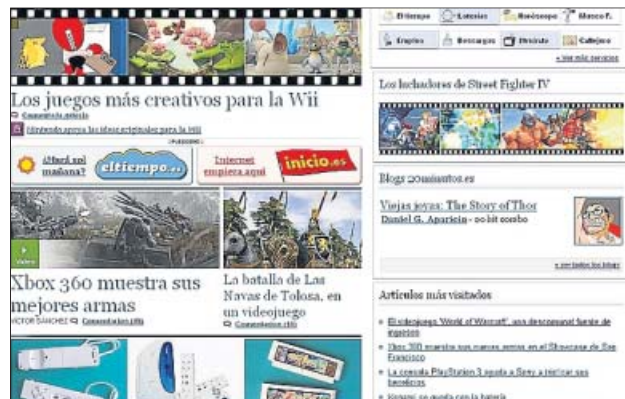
Los juegos más creativos para la Wii

Comentario artículo

Nintendo apoya las ideas originales para la Wii

PUBLICIDAD

¿Hará sol mañana? eltiempo.es

Internet empieza aquí inicio.es

Vídeo

Xbox 360 muestra sus mejores armas

VÍCTOR SÁNCHEZ Comentarios (49)

La batalla de Las Navas de Tolosa, en un videojuego

Comentarios (45)

El tiempo | Loterías | Horóscopo | Marca F.

Empleo | Descargas | Directorio | Callejero

» Ver más servicios

Los luchadores de Street Fighter IV

Blogs 20minutos.es

Viejas joyas: The Story of Thor

Daniel G. Aparicio - 00 bit combo

» ver todos los blogs

Artículos más visitados

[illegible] 'World of Warcraft', una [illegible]

Xbox 360 muestra sus nuevas armas en el Showcase de San Francisco

La consola PlayStation 3 ayuda a Sony a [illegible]

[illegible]